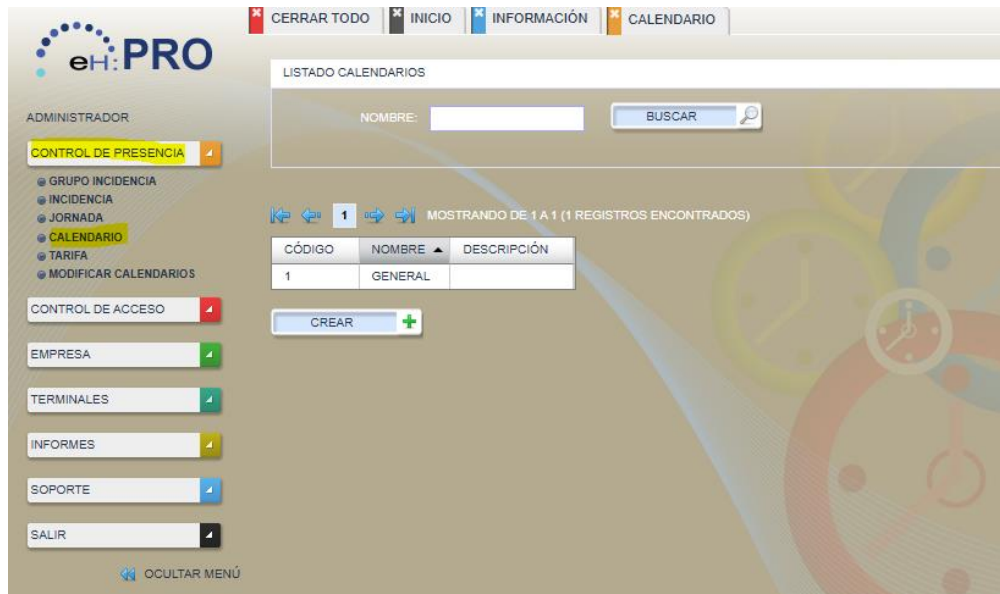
eH:PRO

CERRAR TODO | INICIO | INFORMACIÓN | CALENDARIO

ADMINISTRADOR

CONTROL DE PRESENCIA

GRUPO INCIDENCIA
INCIDENCIA
JORNADA
CALENDARIO
TARIFA
MODIFICAR CALENDARIOS

CONTROL DE ACCESO

EMPRESA

TERMINALES

INFORMES

SOPORTE

SALIR

OCULTAR MENÚ

LISTADO CALENDARIOS

NOMBRE:

BUSCAR

1 MOSTRANDO DE 1 A 1 (1 REGISTROS ENCONTRADOS)

| CÓDIGO | NOMBRE ▲ | DESCRIPCIÓN |
|---|---|---|
| 1 | GENERAL | |

CREAR